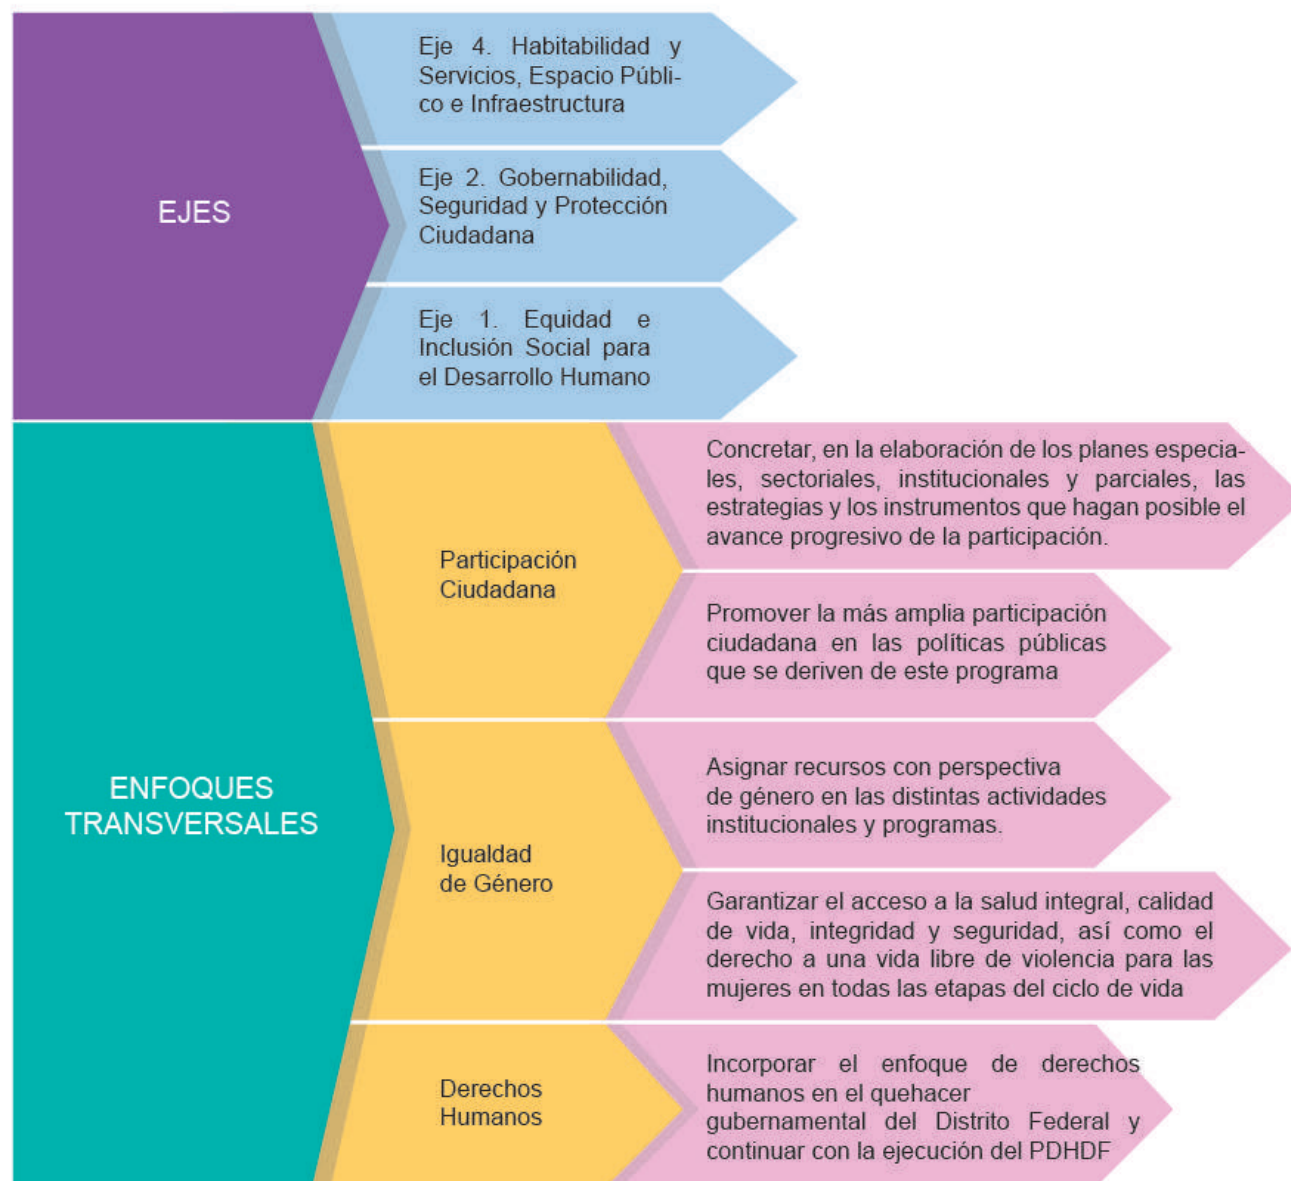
EJES

Eje 4. Habitabilidad y Servicios, Espacio Público e Infraestructura

Eje 2. Gobernabilidad, Seguridad y Protección Ciudadana

Eje 1. Equidad e Inclusión Social para el Desarrollo Humano

ENFOQUES TRANSVERSALES

Participación Ciudadana

Concretar, en la elaboración de los planes especiales, sectoriales, institucionales y parciales, las estrategias y los instrumentos que hagan posible el avance progresivo de la participación.

Promover la más amplia participación ciudadana en las políticas públicas que se deriven de este programa

Igualdad de Género

Asignar recursos con perspectiva de género en las distintas actividades institucionales y programas.

Garantizar el acceso a la salud integral, calidad de vida, integridad y seguridad, así como el derecho a una vida libre de violencia para las mujeres en todas las etapas del ciclo de vida

Derechos Humanos

Incorporar el enfoque de derechos humanos en el quehacer gubernamental del Distrito Federal y continuar con la ejecución del PDHDF